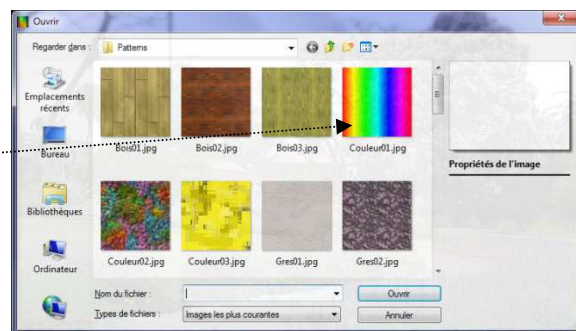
Ouvrir

Regarder dans : Patterns

Emplacements récents

Bureau

Bibliothèques

Ordinateur

Bois01.jpg
Bois02.jpg
Bois03.jpg
Couleur01.jpg

Couleur02.jpg
Couleur03.jpg
Gres01.jpg
Gres02.jpg

Propriétés de l'image

Nom du fichier :
Types de fichiers : Images les plus courantes

Ouvrir
Annuler